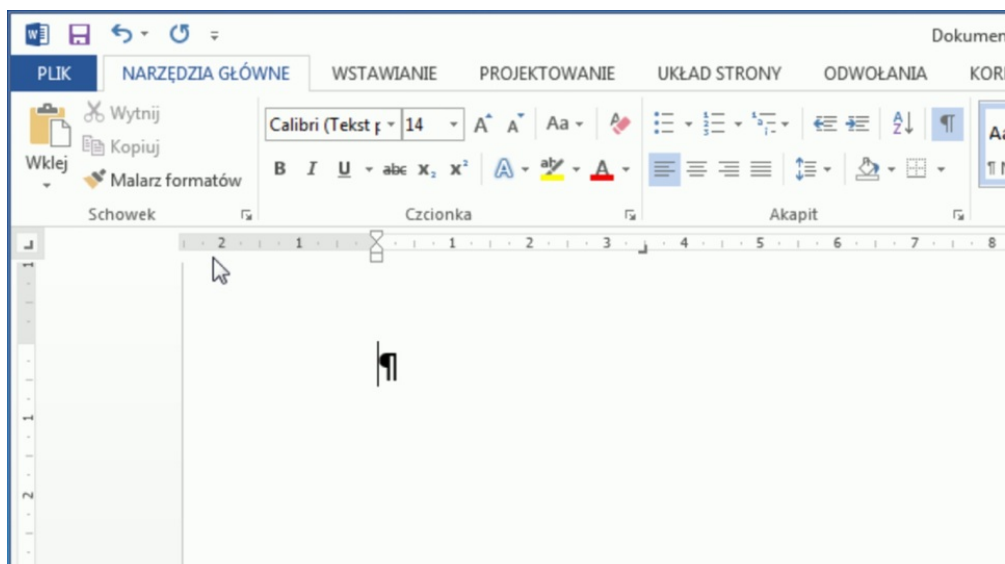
Dokumen

PLIK NARZĘDZIA GŁÓWNE WSTAWIANIE PROJEKTOWANIE UKŁAD STRONY ODWOŁANIA KOR

Wytnij
Kopiuj
Wklej
Malarz formatów
Schowek

Calibri (Tekst p 14
Aa
B I U abc $x_2$ $x^2$
A
Czcionka

Akapit

Aa
¶ N

2 1 1 2 3 4 5 6 7 8

¶